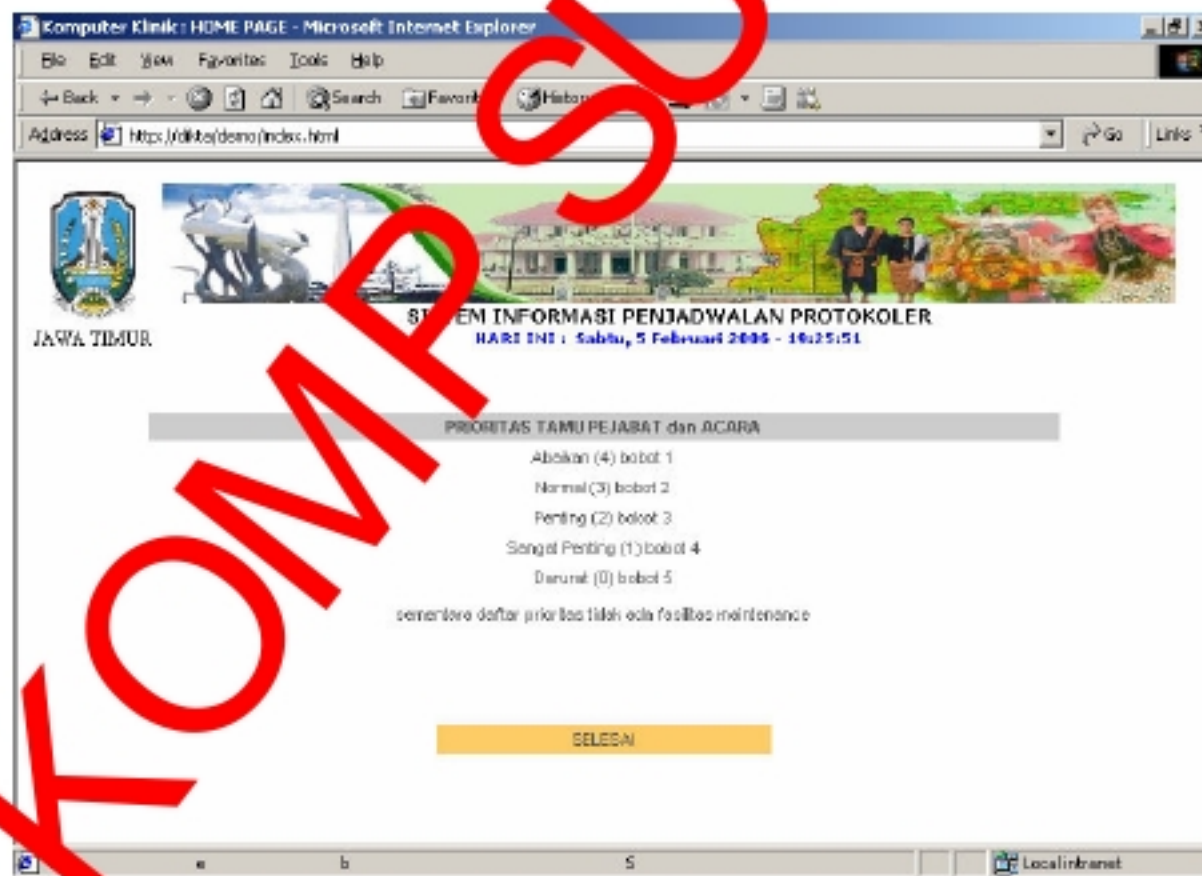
Komputer Klinik : HOME PAGE - Microsoft Internet Explorer

File Edit View Favorites Tools Help

Back Search Favorit Histor

Address https://dikte/demo/index.html Go Links

KOMPSU

JAWA TIMUR

S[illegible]EM INFORMASI PENJADWALAN PROTOKOLER
HARI INI : Sabtu, 5 Februari 2006 - 10:25:51

PRIORITAS TAMU PEJABAT dan ACARA

Abaikan (4) bobot 1

Normal (3) bobot 2

Penting (2) bobot 3

Sangat Penting (1) bobot 4

Darurat (0) bobot 5

sementara daftar prioritas tidak ada fasilitas maintenance

SELESAI

e b S Local intranet